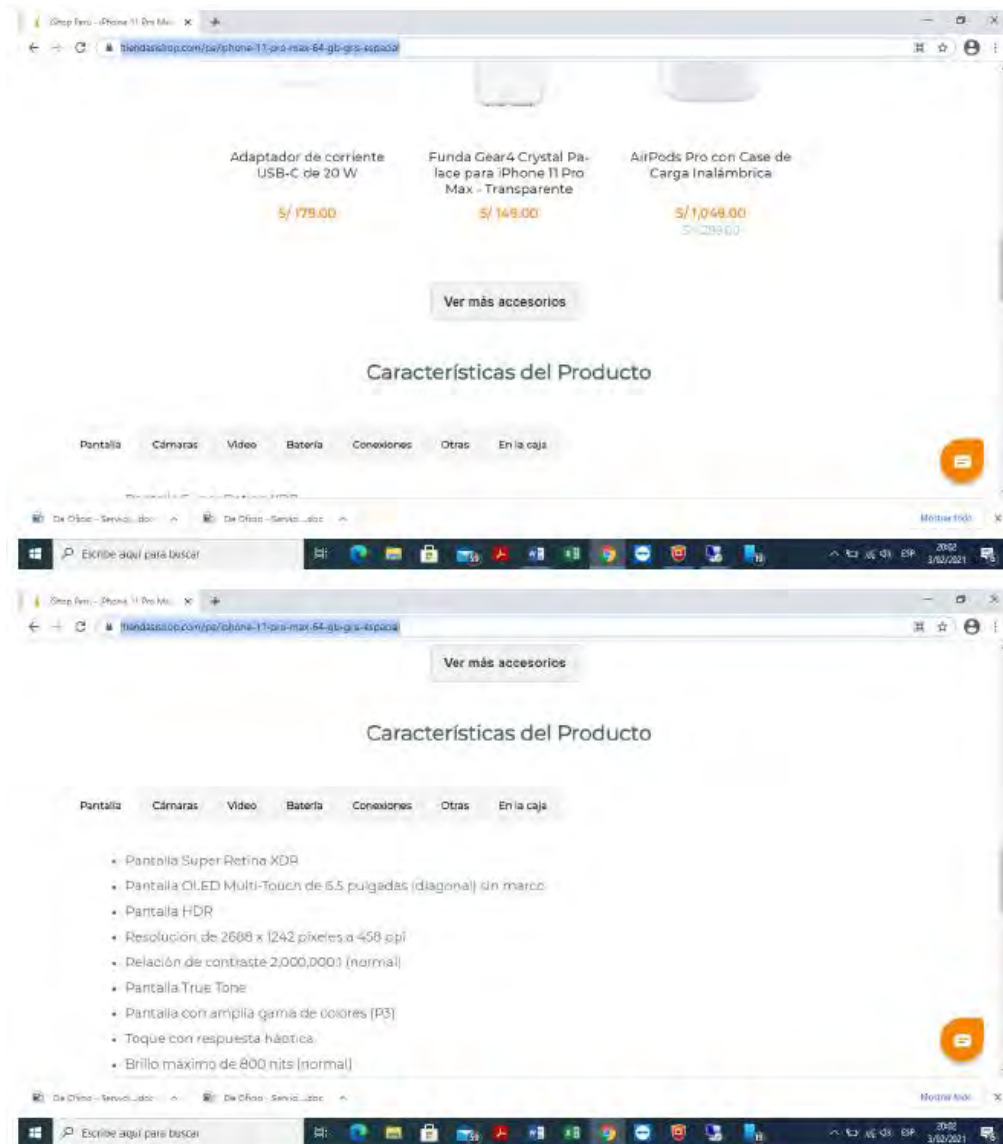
iShop Perú - iPhone 11 Pro Max ×
tiendasishop.com/pe/iphone-11-pro-max-64-gb-gris-espacial

Adaptador de corriente USB-C de 20 W
S/ 179.00

Funda Gear4 Crystal Palace para iPhone 11 Pro Max - Transparente
S/ 149.00

AirPods Pro con Case de Carga Inalámbrica
S/1,049.00
S/ 1,299.00

Ver más accesorios

Características del Producto

Pantalla Cámaras Video Batería Conexiones Otras En la caja

De Oficio - Servici....docx
De Oficio - Servici....docx
Mostrar todo

Escribe aquí para buscar
ESP 20:02 3/02/2021

iShop Perú - iPhone 11 Pro Max ×
tiendasishop.com/pe/iphone-11-pro-max-64-gb-gris-espacial

Ver más accesorios

Características del Producto

Pantalla Cámaras Video Batería Conexiones Otras En la caja

- Pantalla Super Retina XDR
- Pantalla OLED Multi-Touch de 6.5 pulgadas (diagonal) sin marco
- Pantalla HDR
- Resolución de 2688 x 1242 pixeles a 458 ppi
- Relación de contraste 2,000,000:1 (normal)
- Pantalla True Tone
- Pantalla con amplia gama de colores (P3)
- Toque con respuesta háptica
- Brillo máximo de 800 nits (normal)

De Oficio - Servici....docx
De Oficio - Servici....docx
Mostrar todo

Escribe aquí para buscar
ESP 20:02 3/02/2021